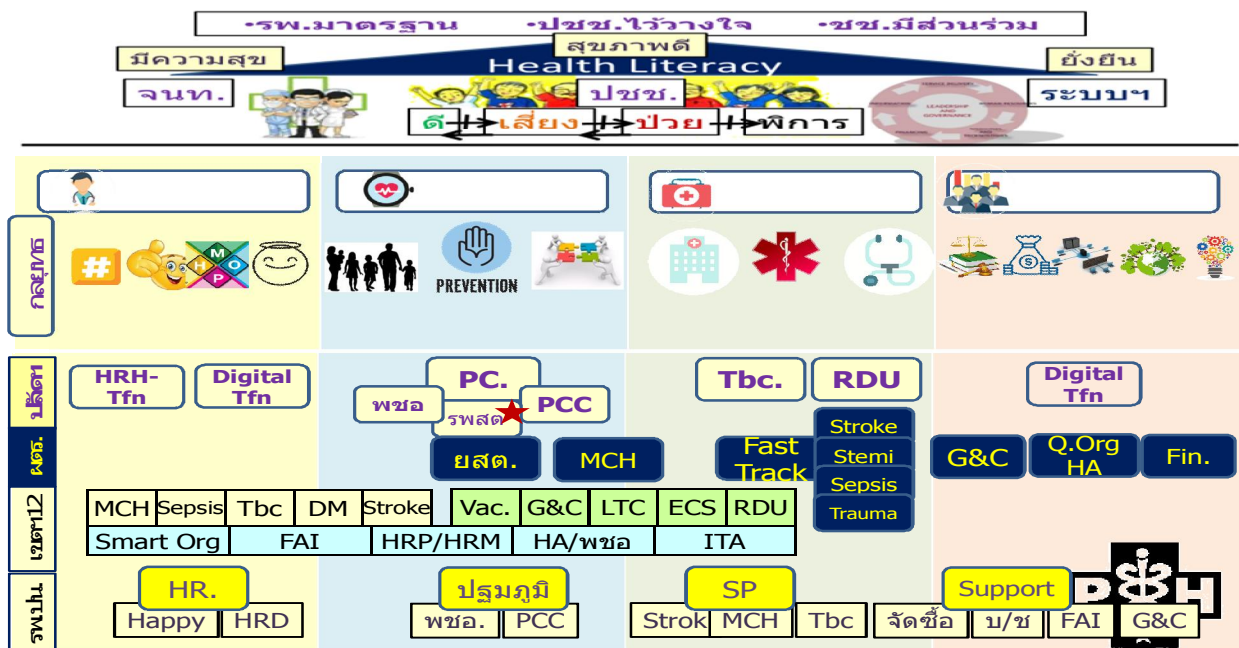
•รพ.มาตรฐาน •ปชช.ไว้วางใจ •ชช.มีส่วนร่วม

มีความสุข สุขภาพดี ยั่งยืน

Health Literacy

จนท. ปชช. ระบบฯ

ดี เสี่ยง ป่วย พิการ

กลยุทธ

# M O H P

PREVENTION

ปลัด

HRH-Tfn Digital Tfn

PC. พชอ รพสต PCC

Tbc. RDU

Digital Tfn

ผตร.

ยสต. MCH

Fast Track

Stroke Stemi Sepsis Trauma

G&C Q.Org HA Fin.

เขต12

| MCH | Sepsis | Tbc | DM | Stroke | Vac. | G&C | LTC | ECS | RDU |
|---|---|---|---|---|---|---|---|---|---|

| Smart Org | FAI | HRP/HRM | HA/พชอ | ITA |
|---|---|---|---|---|

รพ.ปน

HR. Happy HRD

ปฐมภูมิ พชอ. PCC

SP Strok MCH Tbc

Support จัดซื้อ บ/ช FAI G&C

PDH